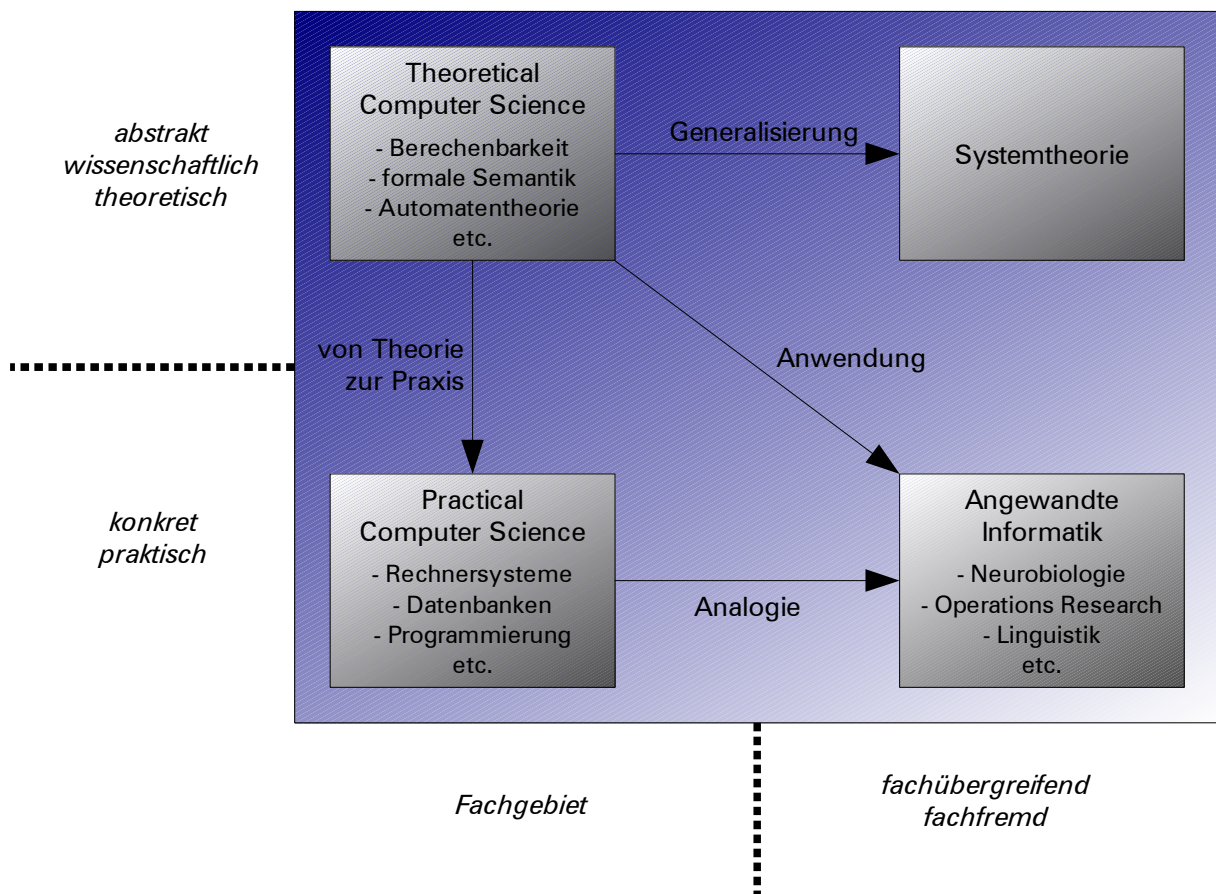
abstrakt
wissenschaftlich
theoretisch

Theoretical
Computer Science
- Berechenbarkeit
- formale Semantik
- Automatentheorie
etc.

Generalisierung

Systemtheorie

von Theorie
zur Praxis

Anwendung

konkret
praktisch

Practical
Computer Science
- Rechnersysteme
- Datenbanken
- Programmierung
etc.

Analogie

Angewandte
Informatik
- Neurobiologie
- Operations Research
- Linguistik
etc.

Fachgebiet

fachübergreifend
fachfremd